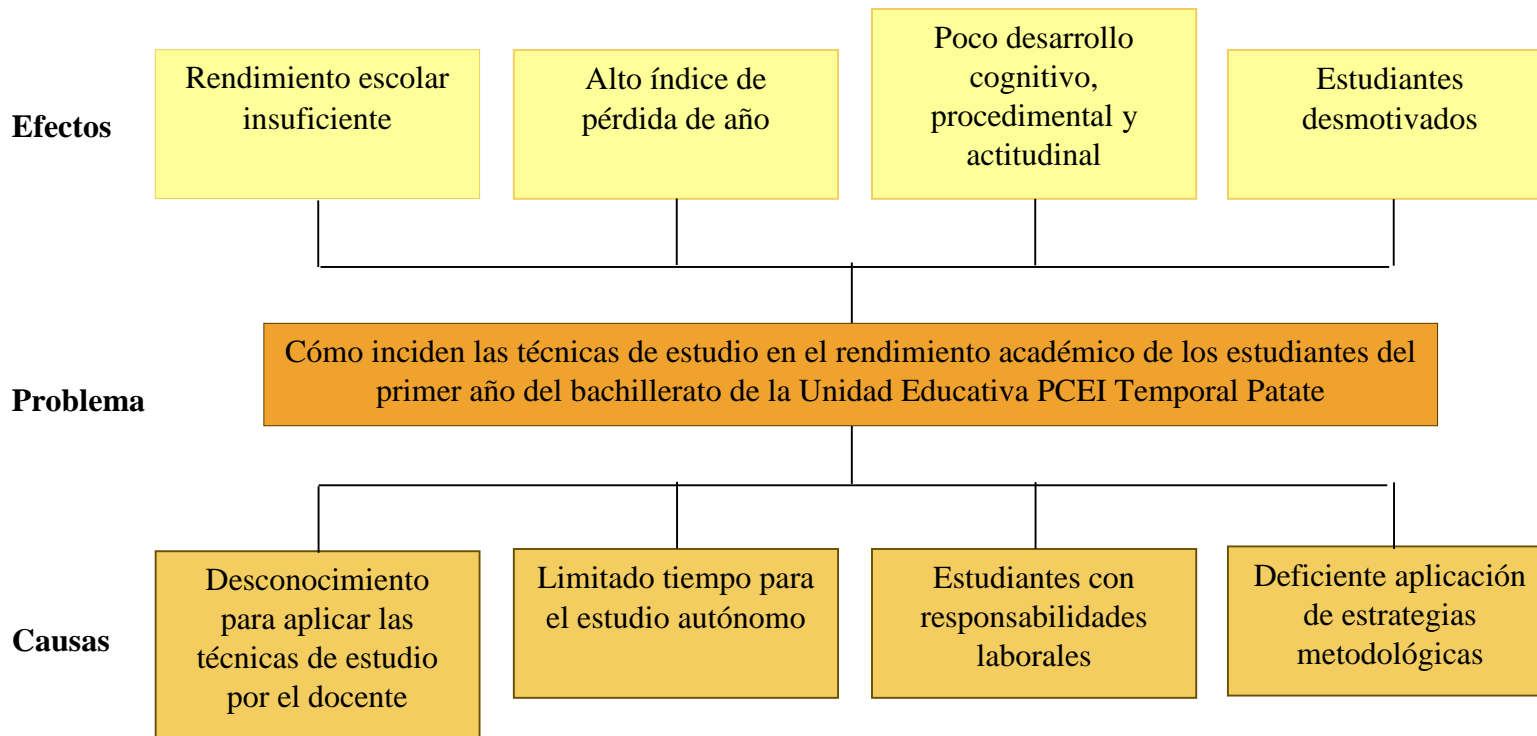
Efectos

Rendimiento escolar insuficiente

Alto índice de pérdida de año

Poco desarrollo cognitivo, procedimental y actitudinal

Estudiantes desmotivados

Problema

Cómo inciden las técnicas de estudio en el rendimiento académico de los estudiantes del primer año del bachillerato de la Unidad Educativa PCEI Temporal Patate

Causas

Desconocimiento para aplicar las técnicas de estudio por el docente

Limitado tiempo para el estudio autónomo

Estudiantes con responsabilidades laborales

Deficiente aplicación de estrategias metodológicas